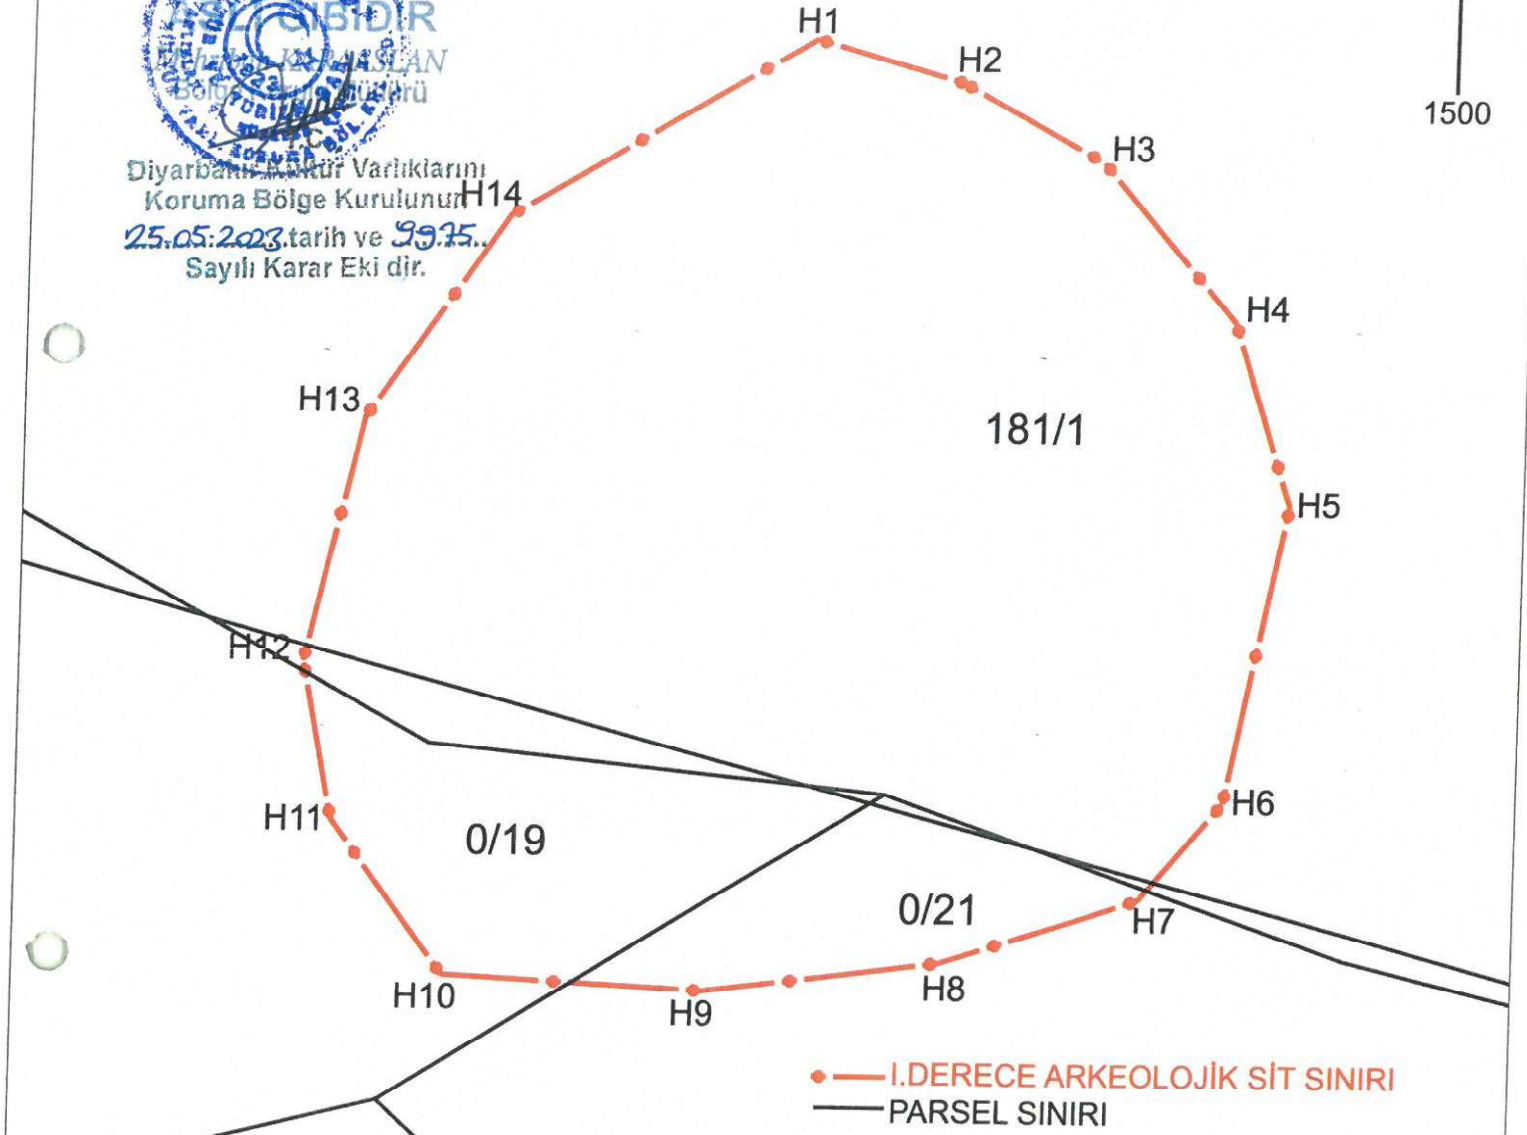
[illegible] AYNIDIR
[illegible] KARAASLAN
Bölge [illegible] Müdürü

Diyarbakır Kültür Varlıklarını Koruma Bölge Kurulunun 25.05.2023 tarih ve 9975 Sayılı Karar Eki dir.

1500

H1
H2
H3
H4
H5
H6
H7
H8
H9
H10
H11
H12
H13
H14

181/1
0/19
0/21

I.DERECE ARKEOLOJİK SİT SINIRI
PARSEL SINIRI